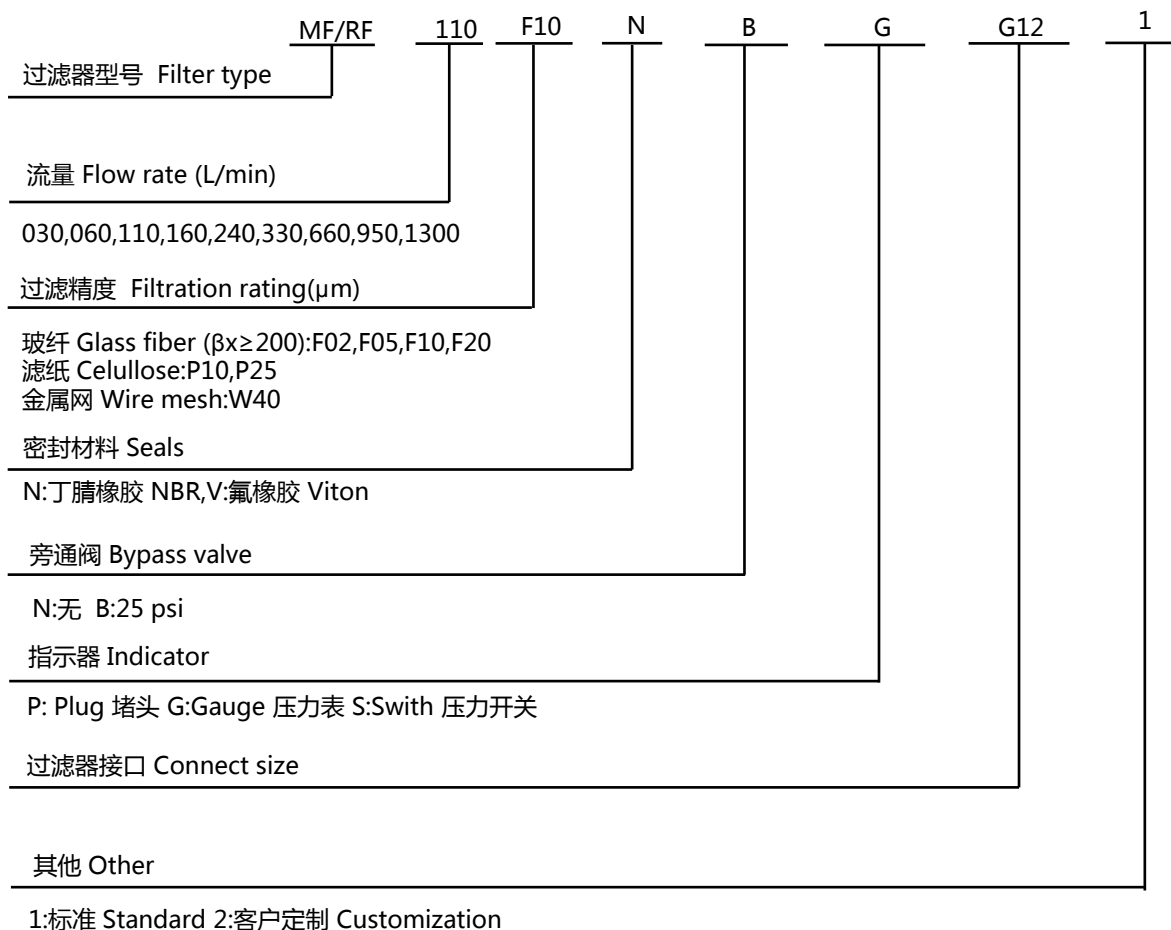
MF/RF 110 F10 N B G G12 1

过滤器型号 Filter type

流量 Flow rate (L/min)

030,060,110,160,240,330,660,950,1300

过滤精度 Filtration rating(μm)

玻纤 Glass fiber ($\beta x \geq 200$):F02,F05,F10,F20
滤纸 Celullose:P10,P25
金属网 Wire mesh:W40

密封材料 Seals

N:丁腈橡胶 NBR,V:氟橡胶 Viton

旁通阀 Bypass valve

N:无 B:25 psi

指示器 Indicator

P: Plug 堵头 G:Gauge 压力表 S:Swith 压力开关

过滤器接口 Connect size

其他 Other

1:标准 Standard 2:客户定制 Customization